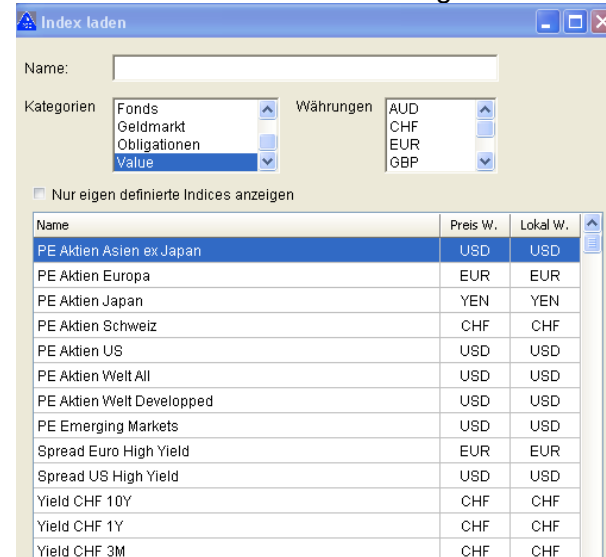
Index laden

Name:

Kategorien
Fonds
Geldmarkt
Obligationen
Value

Währungen
AUD
CHF
EUR
GBP

Nur eigen definierte Indices anzeigen

| Name | Preis W. | Lokal W. |
|---|---|---|
| PE Aktien Asien ex Japan | USD | USD |
| PE Aktien Europa | EUR | EUR |
| PE Aktien Japan | YEN | YEN |
| PE Aktien Schweiz | CHF | CHF |
| PE Aktien US | USD | USD |
| PE Aktien Welt All | USD | USD |
| PE Aktien Welt Developped | USD | USD |
| PE Emerging Markets | USD | USD |
| Spread Euro High Yield | EUR | EUR |
| Spread US High Yield | USD | USD |
| Yield CHF 10Y | CHF | CHF |
| Yield CHF 1Y | CHF | CHF |
| Yield CHF 3M | CHF | CHF |